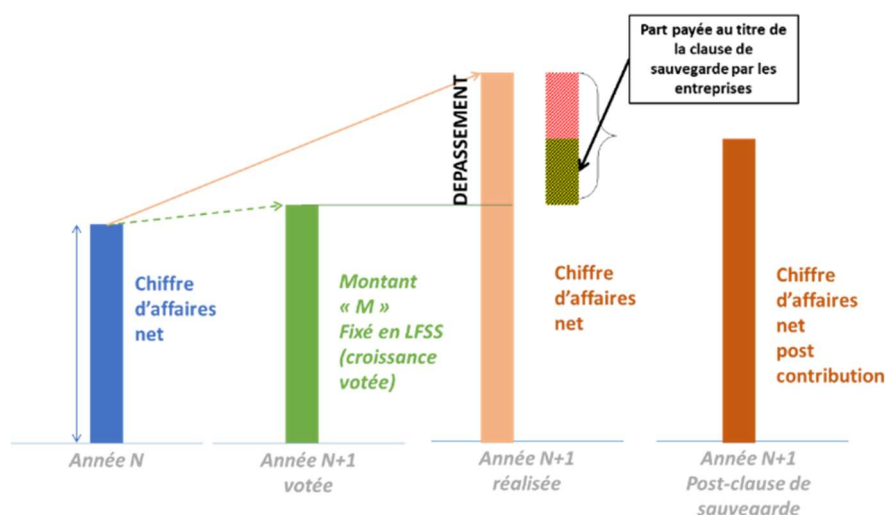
Part payée au titre de la clause de sauvegarde par les entreprises

DEPASSEMENT

Chiffre d'affaires net

Montant « M » Fixé en LFSS (croissance votée)

Chiffre d'affaires net

Chiffre d'affaires net post contribution

Année N

Année N+1 votée

Année N+1 réalisée

Année N+1 Post-clause de sauvegarde